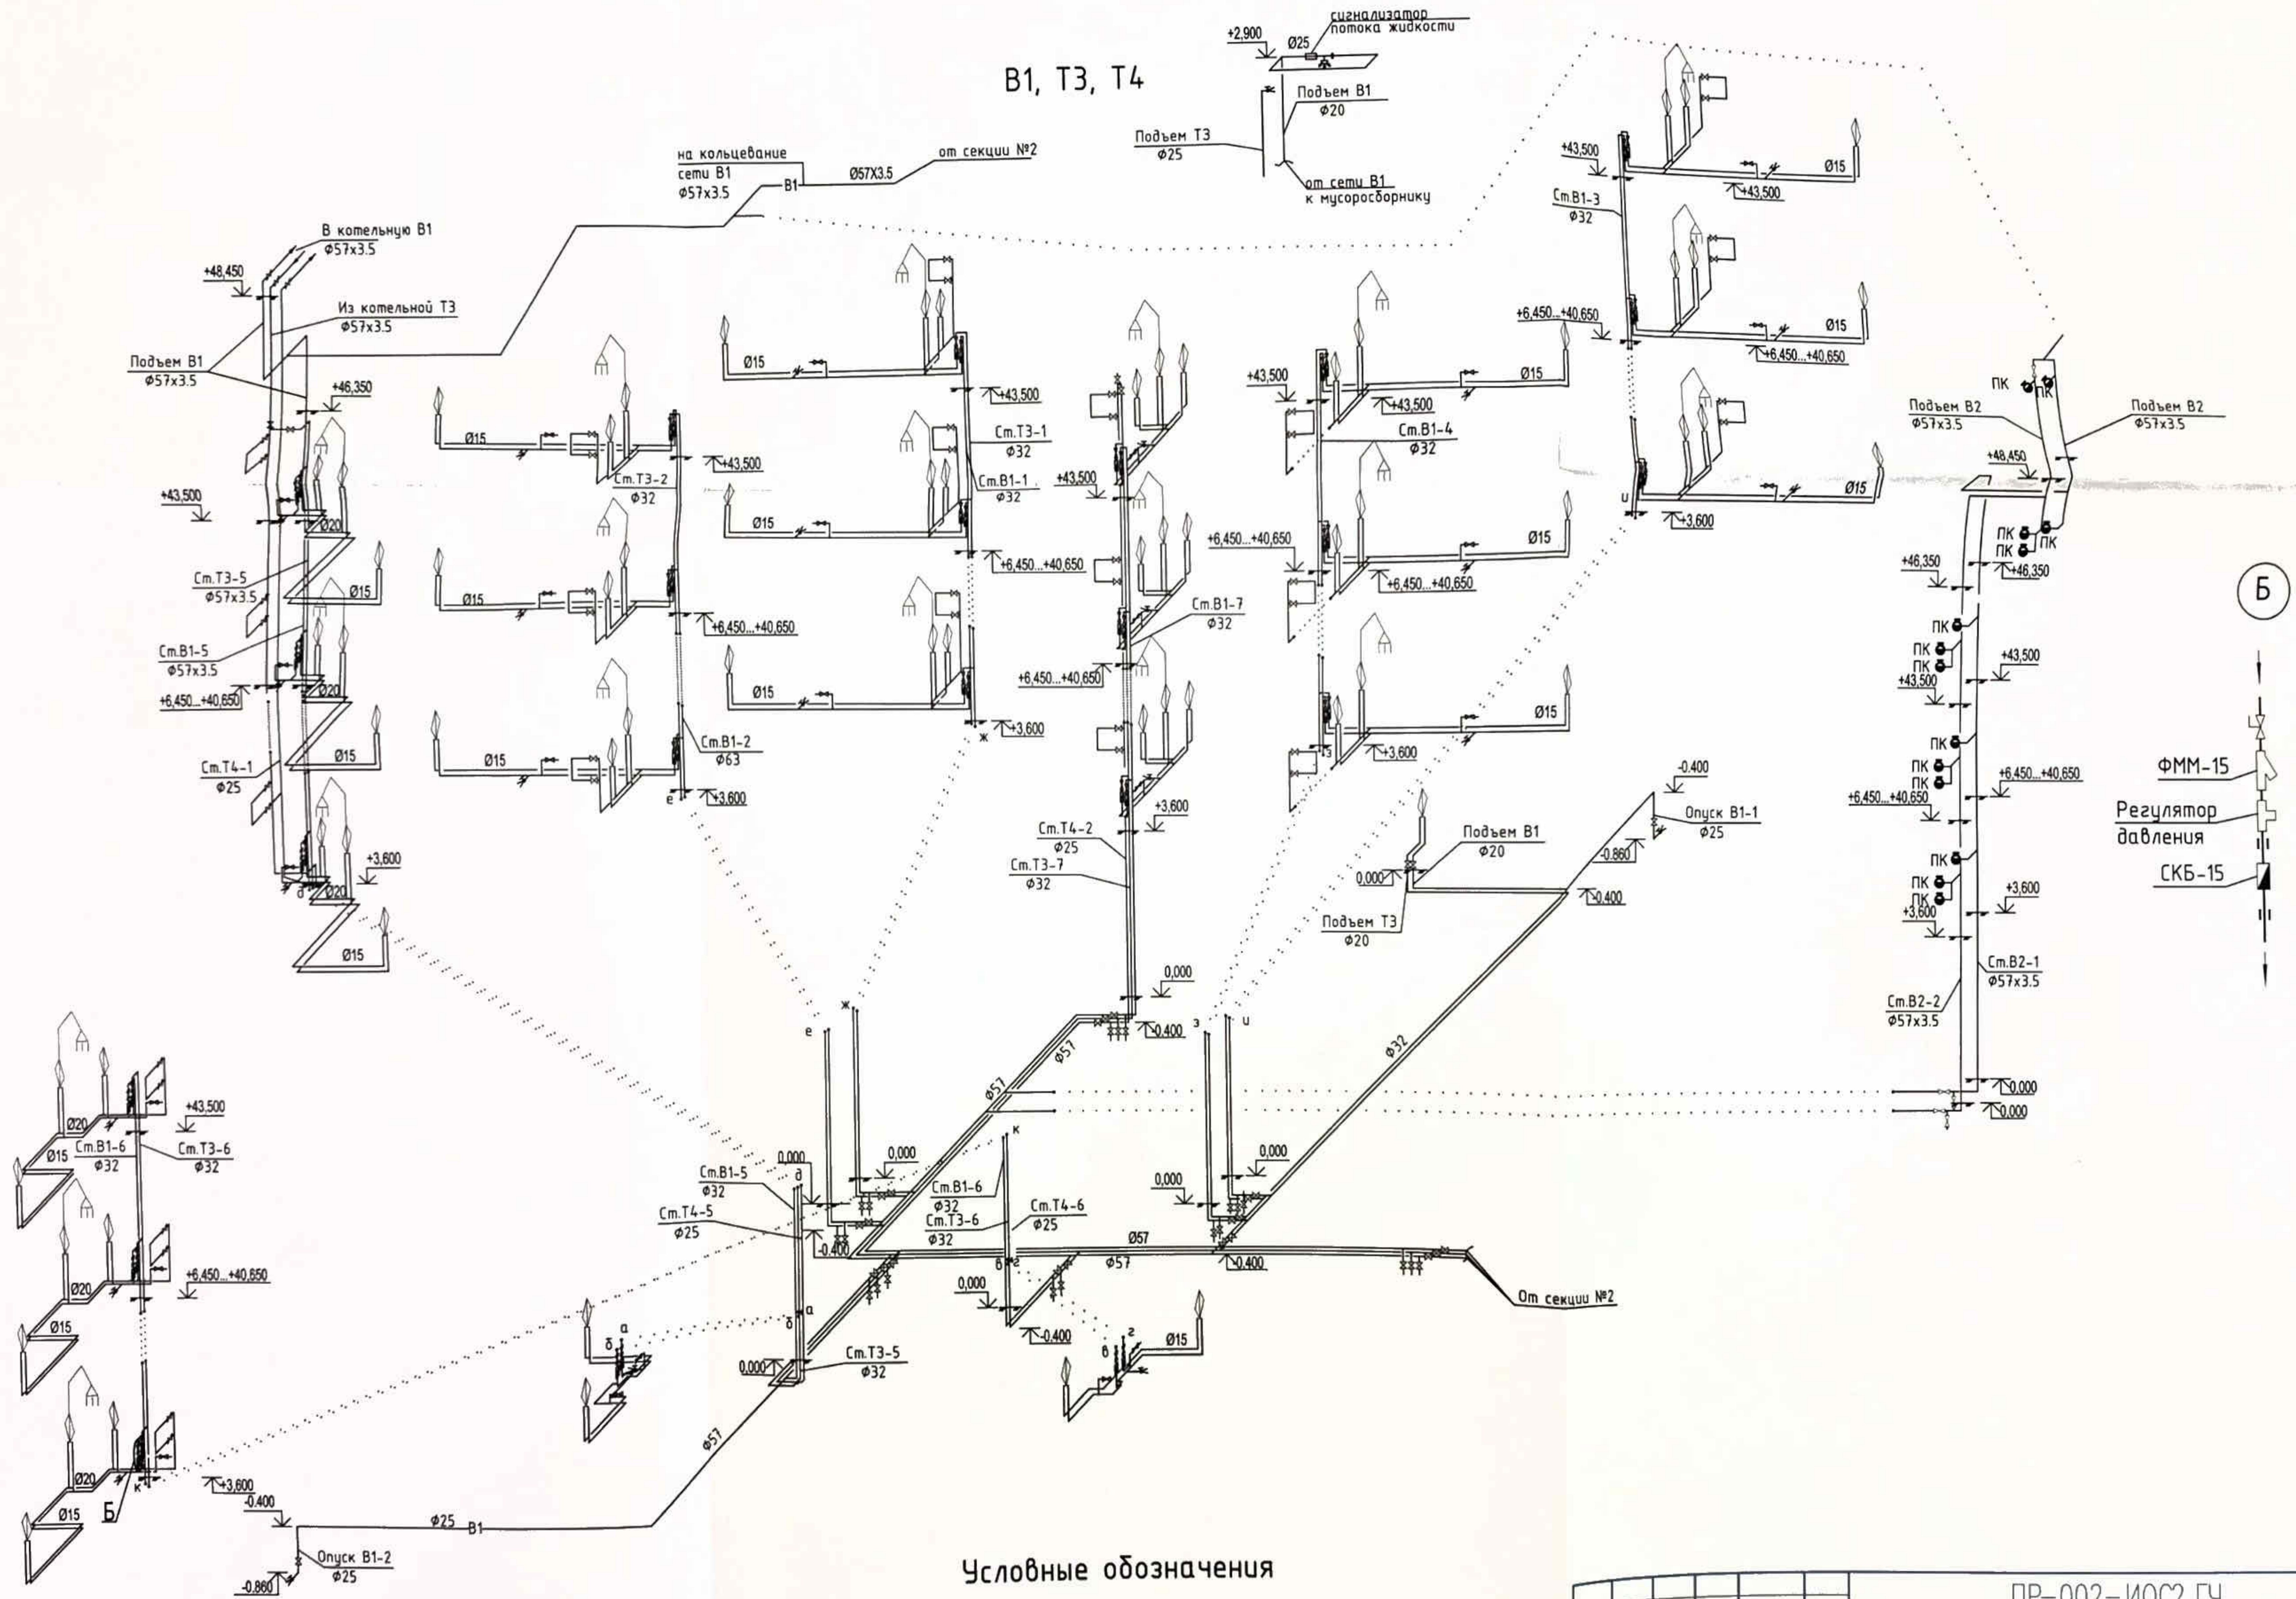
В1, Т3, Т4

+2,900
Ø25
сигнализатор потока жидкости
Подъем В1
Ø20
Подъем Т3
Ø25
от сети В1 к мусоросборнику

на кольцевание сети В1
Ø57х3.5
В1
Ø57Х3.5
от секции №2

В котельную В1
Ø57х3.5
+48,450
Из котельной Т3
Ø57х3.5
Подъем В1
Ø57х3.5
+46,350
+43,500
Ст.Т3-5
Ø57х3.5
Ø20
Ø15
Ст.В1-5
Ø57х3.5
+6,450...+40,650
Ø20
Ø15
Ст.Т4-1
Ø25
+3,600
Ø20
д
Ø15

Ø15
Ст.Т3-2
Ø32
+43,500
Ø15
+6,450...+40,650
Ø15
Ст.В1-2
Ø63
е
+3,600

Ø15
+43,500
Ст.Т3-1
Ø32
Ст.В1-1
Ø32
Ø15
+6,450...+40,650
Ø15
ж
+3,600

+43,500
+6,450...+40,650
Ст.В1-7
Ø32
+3,600
Ст.Т4-2
Ø25
Ст.Т3-7
Ø32
0,000
0,400

+43,500
Ø15
+43,500
Ст.В1-4
Ø32
+6,450...+40,650
Ø15
+6,450...+40,650
Ø15
+3,600

+43,500
Ст.В1-3
Ø32
Ø15
+43,500
+6,450...+40,650
Ø15
+6,450...+40,650
и
Ø15
+3,600

Подъем В2
Ø57х3.5
ПК
ПК
Подъем В2
Ø57х3.5
+48,450
ПК
ПК
ПК
+46,350
+46,350
ПК
ПК
ПК
+43,500
+43,500
ПК
ПК
ПК
+6,450...+40,650
+6,450...+40,650
ПК
ПК
ПК
+3,600
+3,600
Ст.В2-1
Ø57х3.5
Ст.В2-2
Ø57х3.5
0,000
0,000

Б
ФММ-15
Регулятор давления
СКБ-15

-0,400
Опуск В1-1
Ø25
-0,860
0,400
Подъем В1
Ø20
0,000
Подъем Т3
Ø20
Ø32
з
и
0,000
Ø57
Ø57

+43,500
Ø20
Ст.В1-6
Ø32
Ст.Т3-6
Ø32
Ø15
Ø20
+6,450...+40,650
Ø15
Ø20
Ø15
Б
к
+3,600
-0,400
Ø25
В1
Опуск В1-2
Ø25
-0,860

е
ж
Ст.В1-5
Ø32
0,000
д
Ст.Т4-5
Ø25
-0,400
0,000
Ст.В1-6
Ø32
Ст.Т3-6
Ø32
к
Ст.Т4-6
Ø25
Ø57
Ø57
б
г
0,000
0,400
0,000
0,400
0,000
От секции №2
а
д
б
а
0,000
Ст.Т3-5
Ø32
Ø57
в
г
Ø15

Условные обозначения

ПР-002-ИОС2.ГЧ